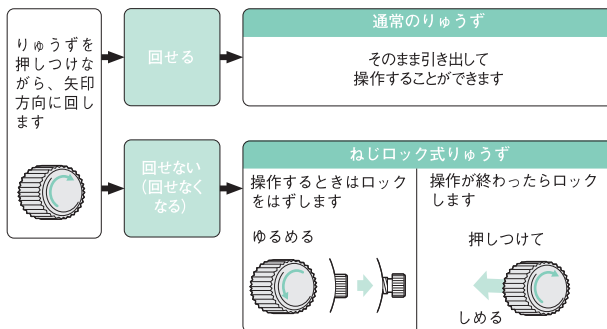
りゅうずを押しつけながら、矢印方向に回します

回せる

通常のりゅうず

そのまま引き出して操作することができます

回せない（回せなくなる）

ねじロック式りゅうず

操作するときはロックをはずします

ゆるめる

操作が終わったらロックします

押しつけて

しめる